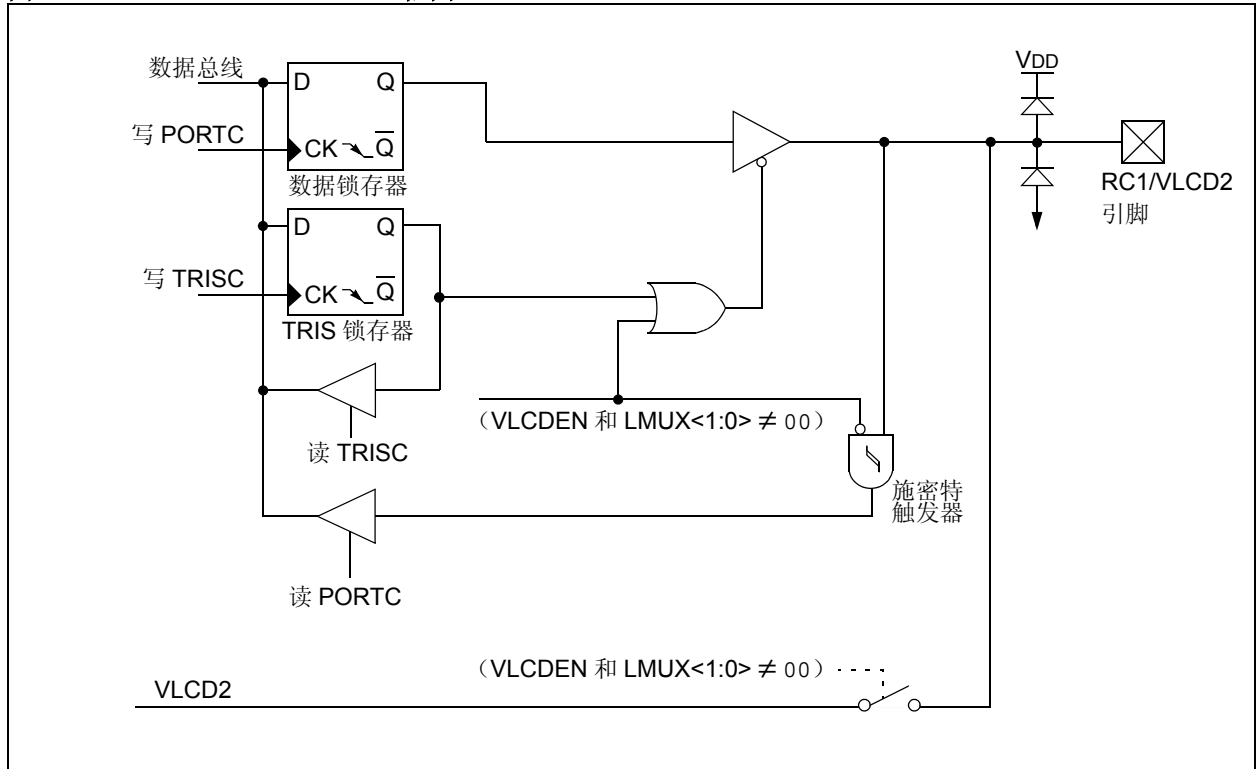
数据总线

D Q

写 PORTC

CK $\overline{Q}$

数据锁存器

D Q

写 TRISC

CK $\overline{Q}$

TRIS 锁存器

读 TRISC

读 PORTC

VDD

RC1/VLCD2 引脚

（VLCDEN 和 LMUX<1:0> $\neq$ 00）

施密特触发器

（VLCDEN 和 LMUX<1:0> $\neq$ 00）

VLCD2